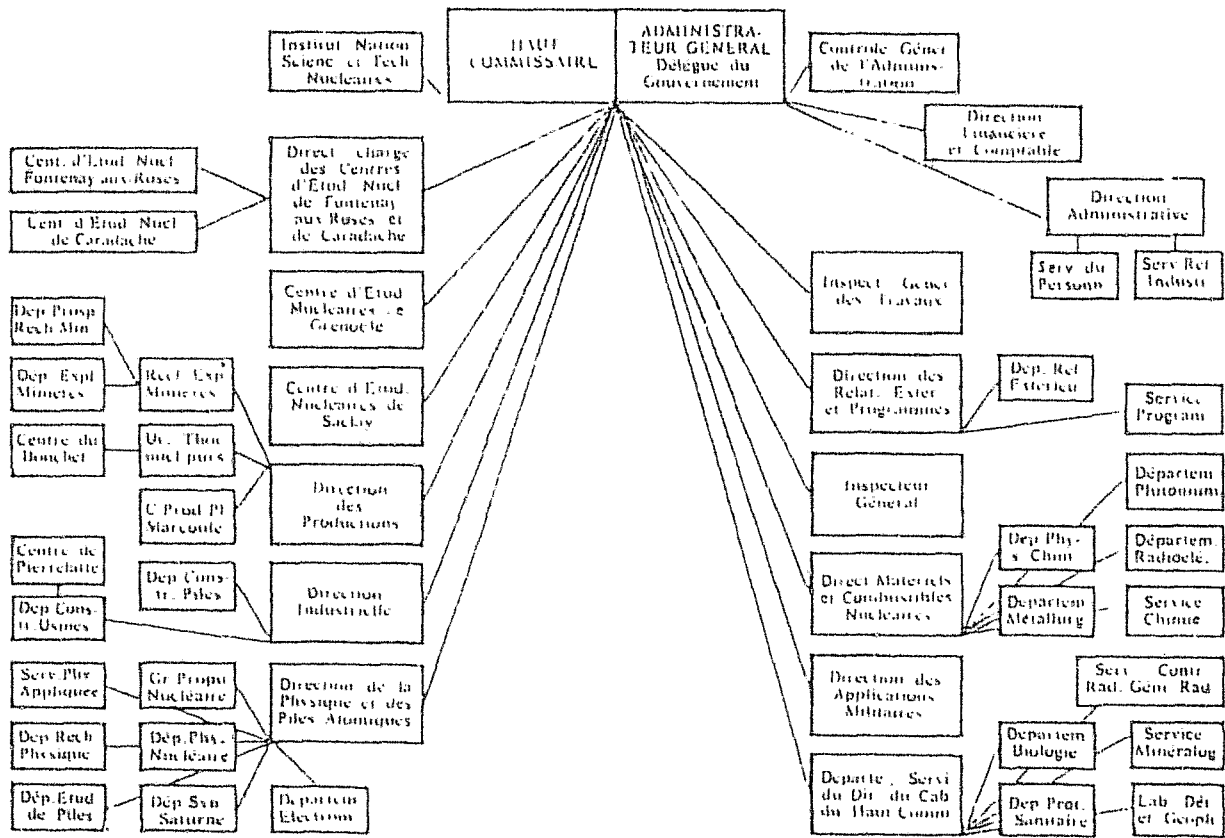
HAUT COMMISSAIRE

ADMINISTRATEUR GENERAL Délégué du Gouvernement

Institut Nation Scienc et Tech Nucléaires

Controle Génér de l'Administration

Direction Financière et Comptable

Direction Administrative

Serv du Personn

Serv Rel Industr

Cent. d'Etud Nucl Fontenay aux-Roses

Cent d'Etud Nucl de Cadarache

Direct chargé des Centres d'Etud Nucl de Fontenay aux Roses et de Cadarache

Centre d'Etud Nucléaires de Grenoble

Centre d'Etud. Nucléaires de Saclay

Dep Prosp Rech Min

Dep Expl Minières

Rech Exp Minières

Centre du Bouchet

Us. Trait mat pures

C Prod Pl Marcoule

Direction des Productions

Centre de Pierrelatte

Dep Constr Piles

Dep Constr Usines

Direction Industrielle

Serv Phy Appliquée

Gr Propul Nucléaire

Dep Rech Physique

Dép.Phy. Nucléaire

Dép.Etud de Piles

Dep Syn Saturne

Departem Electron

Direction de la Physique et des Piles Atomiques

Inspect Génér des Travaux

Direction des Relat. Exter et Programmes

Dep. Rel Extérieu

Service Program

Inspecteur Général

Départem Plutonium

Dep Phys-s Chim

Départem Radioélé.

Direct Materiels et Combustibles Nucléaires

Departem Métallurg

Service Chimie

Direction des Applications Militaires

Serv Contr Rad. Gén Rad

Departem Biologie

Service Minéralog

Departe. Servi du Dir du Cab du Haut Comm

Dep Prot. Sanitaire

Lab Dét et Geoph